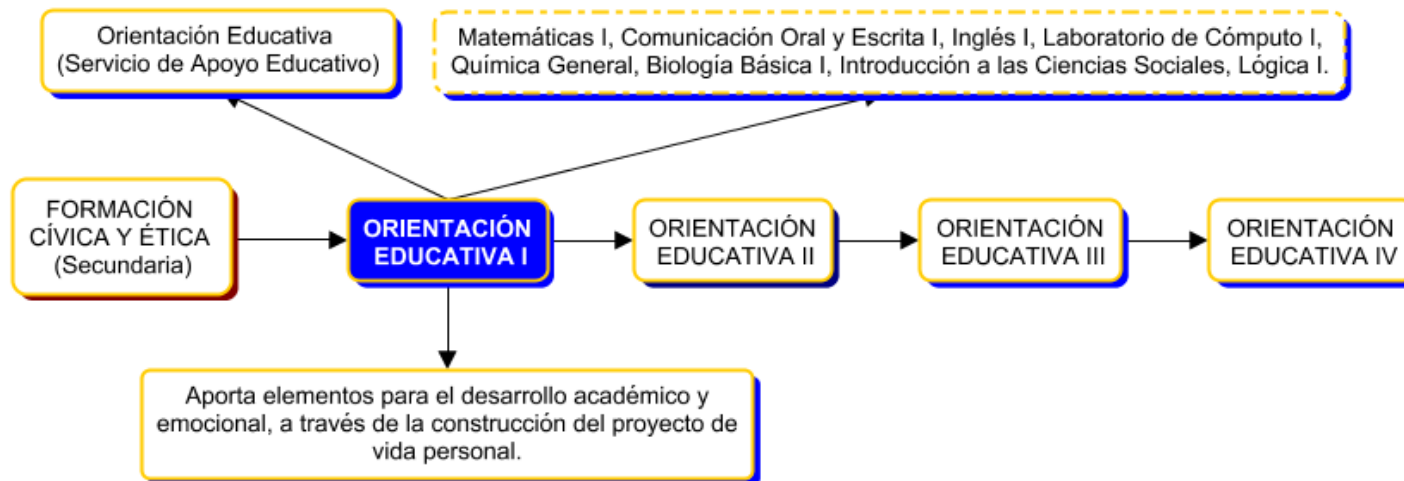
Orientación Educativa
(Servicio de Apoyo Educativo)

Matemáticas I, Comunicación Oral y Escrita I, Inglés I, Laboratorio de Cómputo I, Química General, Biología Básica I, Introducción a las Ciencias Sociales, Lógica I.

FORMACIÓN CÍVICA Y ÉTICA
(Secundaria)

ORIENTACIÓN EDUCATIVA I

ORIENTACIÓN EDUCATIVA II

ORIENTACIÓN EDUCATIVA III

ORIENTACIÓN EDUCATIVA IV

Aporta elementos para el desarrollo académico y emocional, a través de la construcción del proyecto de vida personal.